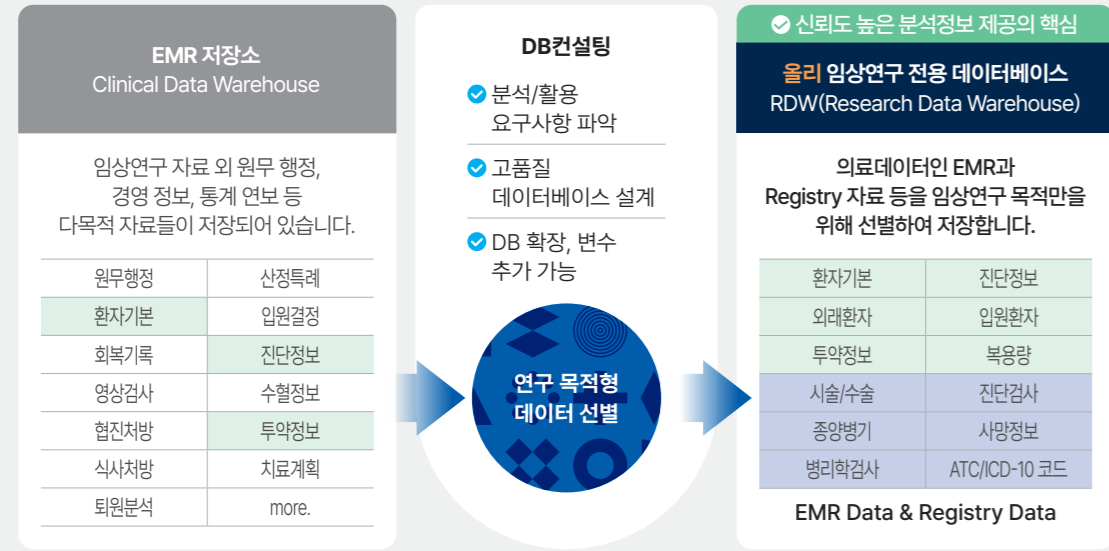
EMR 저장소
Clinical Data Warehouse

임상연구 자료 외 원무 행정, 경영 정보, 통계 연보 등 다목적 자료들이 저장되어 있습니다.

| 원무행정 | 산정특례 |
|---|---|
| 환자기본 | 입원결정 |
| 회복기록 | 진단정보 |
| 영상검사 | 수혈정보 |
| 협진처방 | 투약정보 |
| 식사처방 | 치료계획 |
| 퇴원분석 | more. |

DB컨설팅

분석/활용 요구사항 파악

고품질 데이터베이스 설계

DB 확장, 변수 추가 가능

연구 목적형 데이터 선별

신뢰도 높은 분석정보 제공의 핵심

올리 임상연구 전용 데이터베이스
RDW(Research Data Warehouse)

의료데이터인 EMR과 Registry 자료 등을 임상연구 목적만을 위해 선별하여 저장합니다.

| 환자기본 | 진단정보 |
|---|---|
| 외래환자 | 입원환자 |
| 투약정보 | 복용량 |
| 시술/수술 | 진단검사 |
| 종양병기 | 사망정보 |
| 병리학검사 | ATC/ICD-10 코드 |

EMR Data & Registry Data